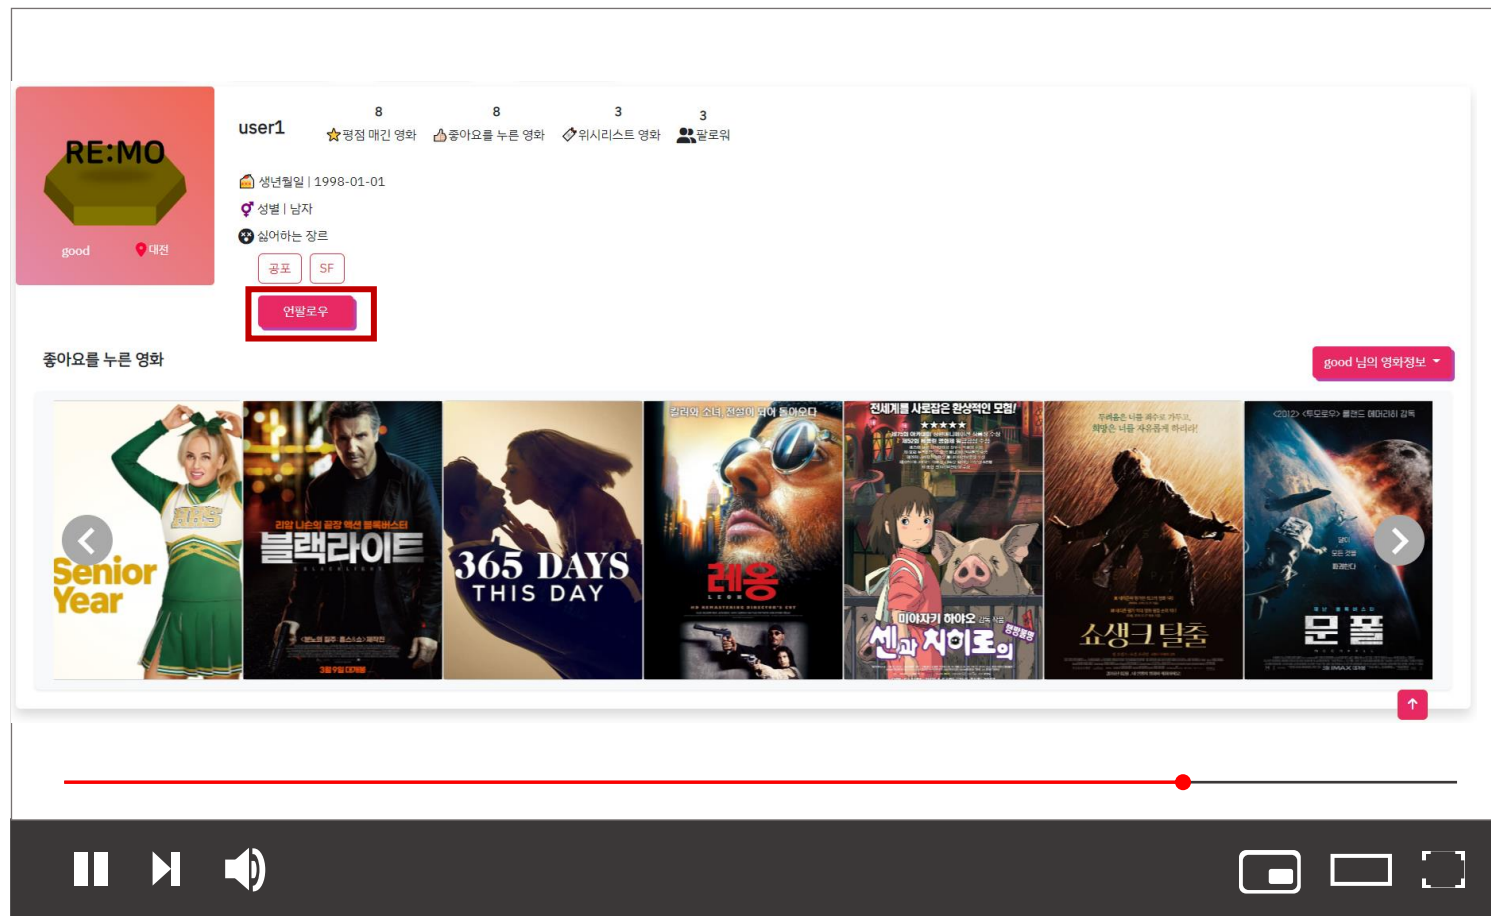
RE:MO

good 대전

user1

8 평점 매긴 영화 8 좋아요를 누른 영화 3 위시리스트 영화 3 팔로워

생년월일 | 1998-01-01

성별 | 남자

싫어하는 장르

공포 SF

언팔로우

좋아요를 누른 영화

good 님의 영화정보

Senior Year

리암 니슨의 끝장 액션 블록버스터 블랙라이트 3월 9일 대개봉

365 DAYS THIS DAY

킬러와 소녀, 전설이 되어 돌아오다 레옹

전세계를 사로잡은 환상적인 모험! 미야자키 하야오 센과 치히로의

두려움은 너를 죄수로 가두고, 희망은 너를 자유롭게 하리라! 쇼생크 탈출

<2012> <투모로우> 롤랜드 에머리히 감독 문폴